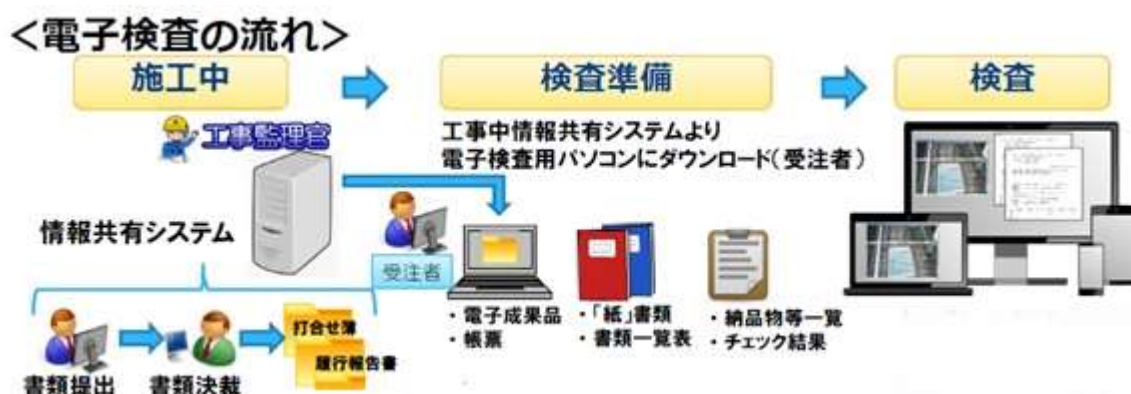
<電子検査の流れ>

施工中

検査準備

検査

工事監理官

工事中情報共有システムより
電子検査用パソコンにダウンロード（受注者）

情報共有システム

受注者

・電子成果品
・帳票

・「紙」書類
・書類一覧表

・納品物等一覧
・チェック結果

書類提出

書類決裁

打合せ簿

履行報告書